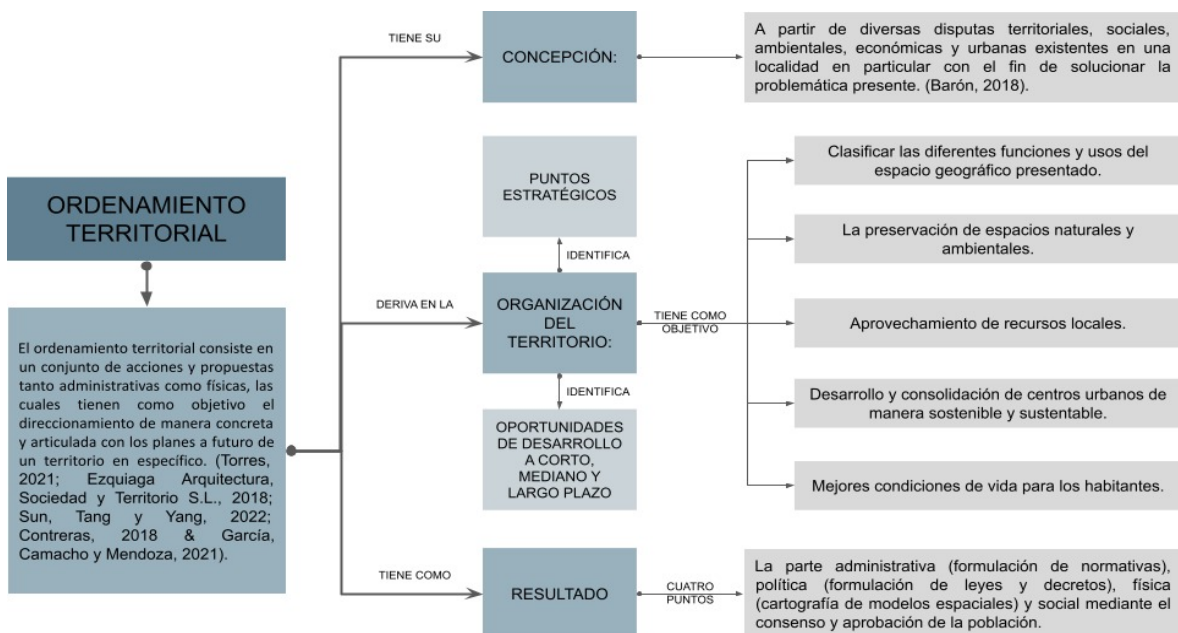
ORDENAMIENTO TERRITORIAL

El ordenamiento territorial consiste en un conjunto de acciones y propuestas tanto administrativas como físicas, las cuales tienen como objetivo el direccionamiento de manera concreta y articulada con los planes a futuro de un territorio en específico. (Torres, 2021; Ezquiaga Arquitectura, Sociedad y Territorio S.L., 2018; Sun, Tang y Yang, 2022; Contreras, 2018 & García, Camacho y Mendoza, 2021).

TIENE SU

CONCEPCIÓN:

A partir de diversas disputas territoriales, sociales, ambientales, económicas y urbanas existentes en una localidad en particular con el fin de solucionar la problemática presente. (Barón, 2018).

PUNTOS ESTRATÉGICOS

IDENTIFICA

DERIVA EN LA

ORGANIZACIÓN DEL TERRITORIO:

TIENE COMO OBJETIVO

IDENTIFICA

OPORTUNIDADES DE DESARROLLO A CORTO, MEDIANO Y LARGO PLAZO

Clasificar las diferentes funciones y usos del espacio geográfico presentado.

La preservación de espacios naturales y ambientales.

Aprovechamiento de recursos locales.

Desarrollo y consolidación de centros urbanos de manera sostenible y sustentable.

Mejores condiciones de vida para los habitantes.

TIENE COMO

RESULTADO

CUATRO PUNTOS

La parte administrativa (formulación de normativas), política (formulación de leyes y decretos), física (cartografía de modelos espaciales) y social mediante el consenso y aprobación de la población.